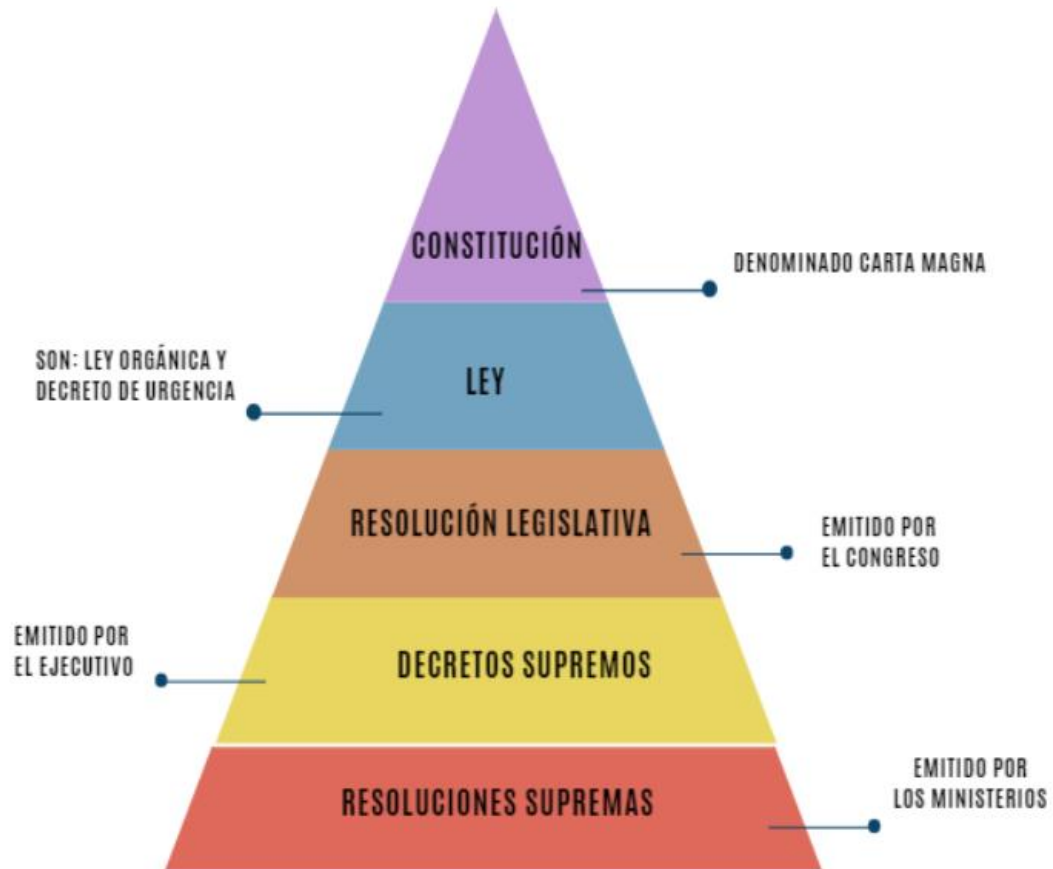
CONSTITUCIÓN

DENOMINADO CARTA MAGNA

SON: LEY ORGÁNICA Y DECRETO DE URGENCIA

LEY

RESOLUCIÓN LEGISLATIVA

EMITIDO POR EL CONGRESO

EMITIDO POR EL EJECUTIVO

DECRETOS SUPREMOS

RESOLUCIONES SUPREMAS

EMITIDO POR LOS MINISTERIOS